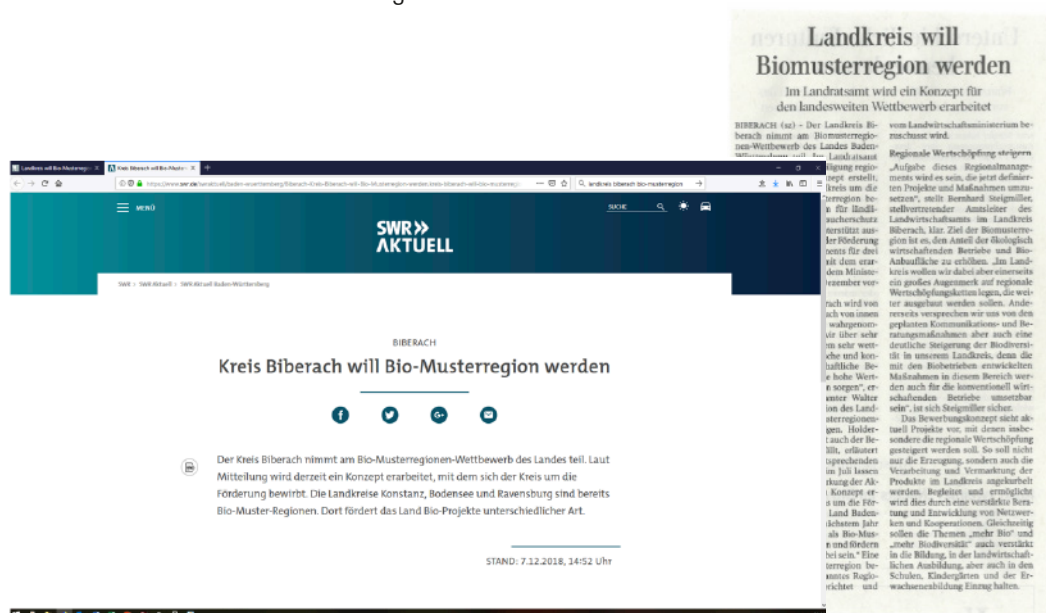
Landkreis will Biomusterregion werden

Im Landratsamt wird ein Konzept für den landesweiten Wettbewerb erarbeitet

BIBERACH (sz) - Der Landkreis Biberach nimmt am Biomusterregionen-Wettbewerb des Landes Baden-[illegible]

vom Landwirtschaftsministerium bezuschusst wird.

Regionale Wertschöpfung steigern

„Aufgabe dieses Regionalmanagements wird es sein, die jetzt definierten Projekte und Maßnahmen umzusetzen", stellt Bernhard Steigmiller, stellvertretender Amtsleiter des Landwirtschaftsamts im Landkreis Biberach, klar. Ziel der Biomusterregion ist es, den Anteil der ökologisch wirtschaftenden Betriebe und Bio-Anbaufläche zu erhöhen. „Im Landkreis wollen wir dabei aber einerseits ein großes Augenmerk auf regionale Wertschöpfungsketten legen, die weiter ausgebaut werden sollen. Andererseits versprechen wir uns von den geplanten Kommunikations- und Beratungsmaßnahmen aber auch eine deutliche Steigerung der Biodiversität in unserem Landkreis, denn die mit den Biobetrieben entwickelten Maßnahmen in diesem Bereich werden auch für die konventionell wirtschaftenden Betriebe umsetzbar sein", ist sich Steigmiller sicher.

Das Bewerbungskonzept sieht aktuell Projekte vor, mit denen insbesondere die regionale Wertschöpfung gesteigert werden soll. So soll nicht nur die Erzeugung, sondern auch die Verarbeitung und Vermarktung der Produkte im Landkreis angekurbelt werden. Begleitet und ermöglicht wird dies durch eine verstärkte Beratung und Entwicklung von Netzwerken und Kooperationen. Gleichzeitig sollen die Themen „mehr Bio" und „mehr Biodiversität" auch verstärkt in die Bildung, in der landwirtschaftlichen Ausbildung, aber auch in den Schulen, Kindergärten und der Erwachsenenbildung Einzug halten.

Landkreis will Bio-Musterregion | Kreis Biberach will Bio-Muster | +
https://www.swr.de/swraktuell/baden-wuerttemberg/biberach-Kreis-Biberach-will-Bio-Musterregion-werden,kreis-biberach-will-bio-musterregion | landkreis biberach bio-musterregion
MENÜ SUCHE
SWR AKTUELL
SWR > SWR Aktuell > SWR Aktuell Baden-Württemberg

BIBERACH
Kreis Biberach will Bio-Musterregion werden

Der Kreis Biberach nimmt am Bio-Musterregionen-Wettbewerb des Landes teil. Laut Mitteilung wird derzeit ein Konzept erarbeitet, mit dem sich der Kreis um die Förderung bewirbt. Die Landkreise Konstanz, Bodensee und Ravensburg sind bereits Bio-Muster-Regionen. Dort fördert das Land Bio-Projekte unterschiedlicher Art.

STAND: 7.12.2018, 14:52 Uhr